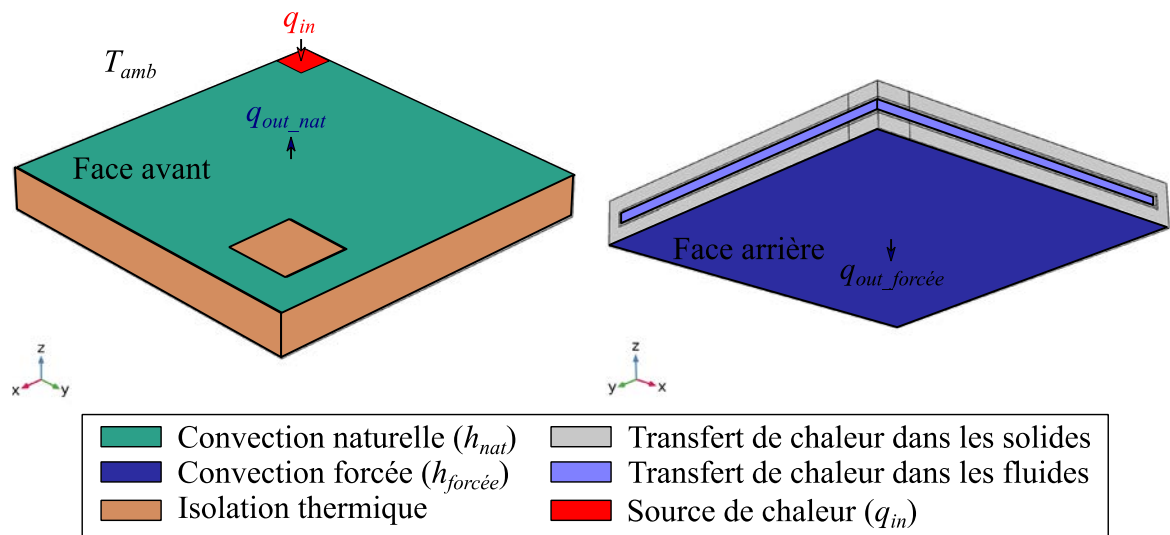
$q_{in}$

$T_{amb}$

$q_{out\_nat}$

Face avant

z
x y

Face arrière

$q_{out\_forcée}$

z
y x

Convection naturelle ($h_{nat}$)
Convection forcée ($h_{forcée}$)
Isolation thermique
Transfert de chaleur dans les solides
Transfert de chaleur dans les fluides
Source de chaleur ($q_{in}$)